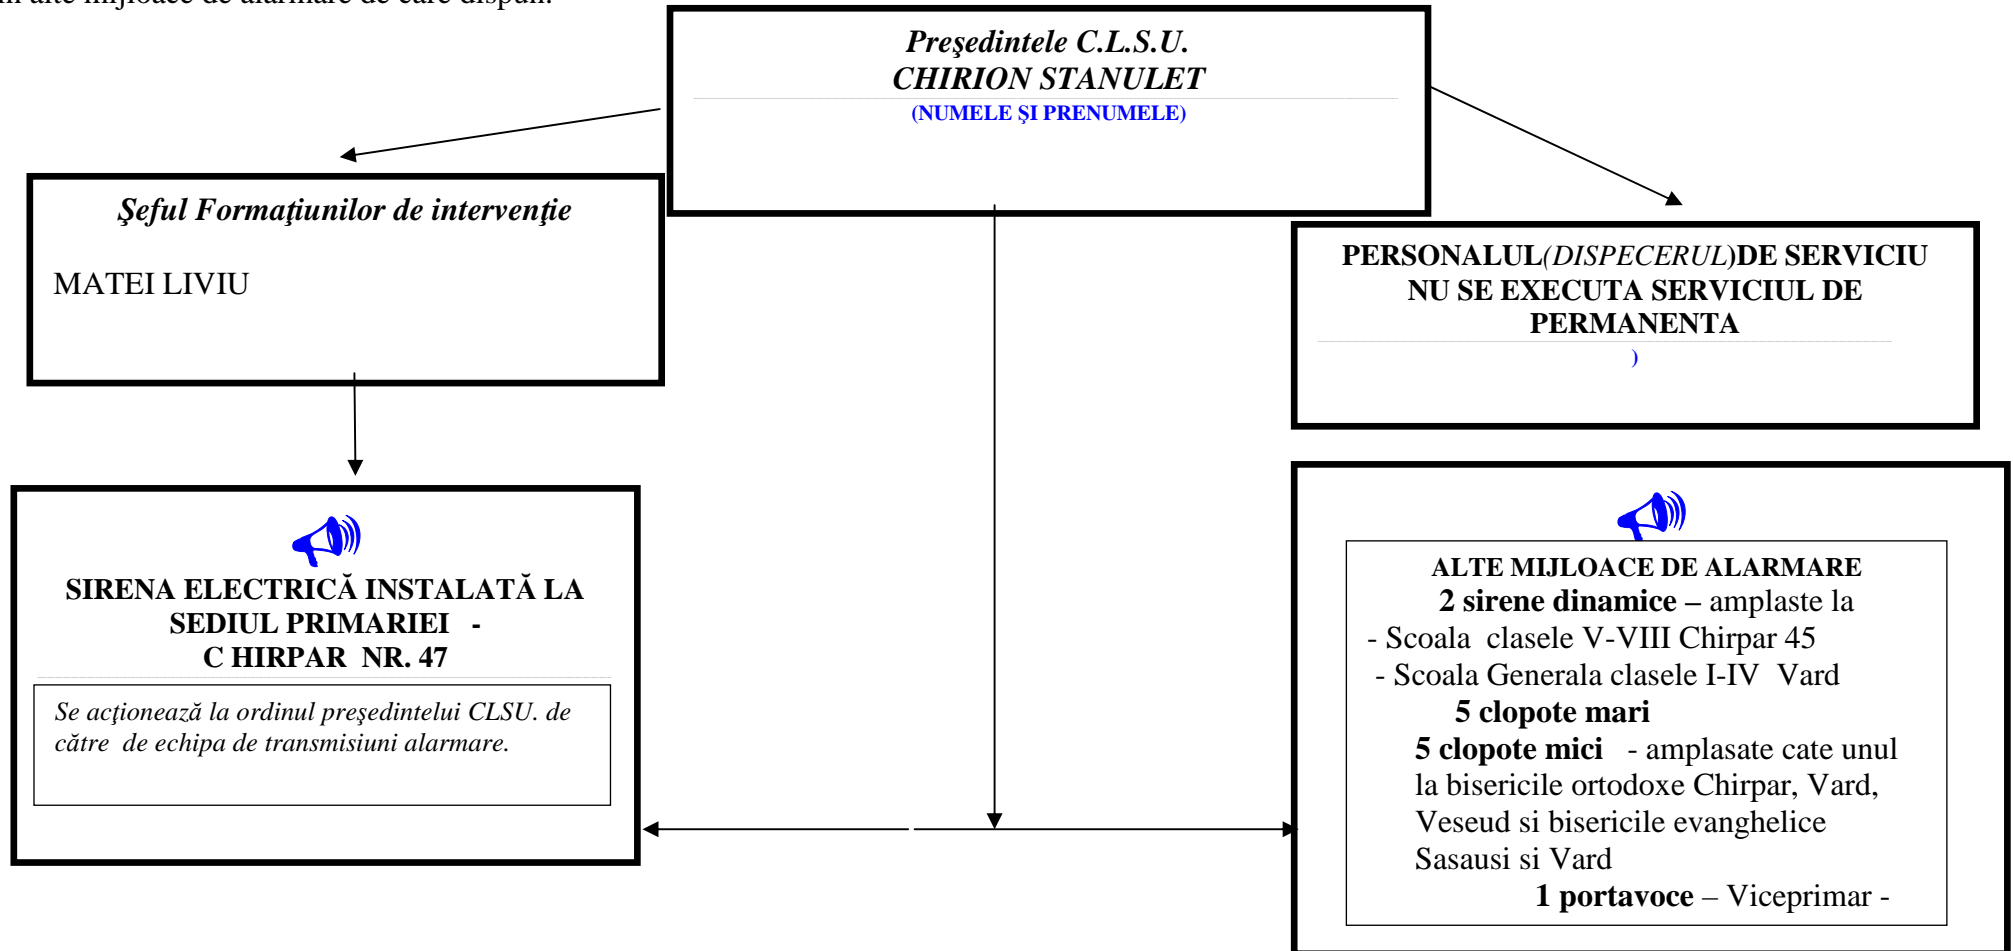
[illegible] alte mijloace de alarmare de care dispun.

Preşedintele C.L.S.U.
CHIRION STANULET
(NUMELE ŞI PRENUMELE)

Şeful Formaţiunilor de intervenţie

MATEI LIVIU

PERSONALUL(DISPECERUL)DE SERVICIU NU SE EXECUTA SERVICIUL DE PERMANENTA
)

SIRENA ELECTRICĂ INSTALATĂ LA SEDIUL PRIMARIEI - C HIRPAR NR. 47

Se acţionează la ordinul preşedintelui CLSU. de către de echipa de transmisiuni alarmare.

ALTE MIJLOACE DE ALARMARE
2 sirene dinamice – amplaste la
- Scoala clasele V-VIII Chirpar 45
- Scoala Generala clasele I-IV Vard
5 clopote mari
5 clopote mici - amplasate cate unul la bisericile ortodoxe Chirpar, Vard, Veseud si bisericile evanghelice Sasausi si Vard
1 portavoce – Viceprimar -